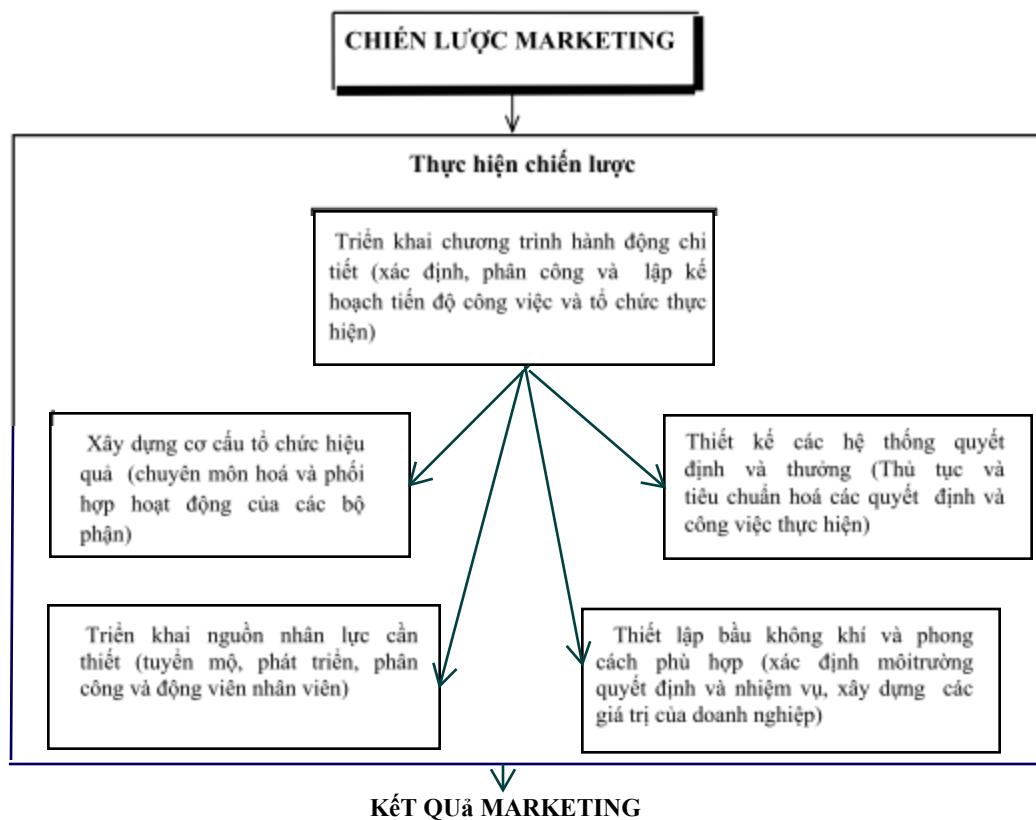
CHIẾN LƯỢC MARKETING

Thực hiện chiến lược

Triển khai chương trình hành động chi tiết (xác định, phân công và lập kế hoạch tiến độ công việc và tổ chức thực hiện)

Xây dựng cơ cấu tổ chức hiệu quả (chuyên môn hoá và phối hợp hoạt động của các bộ phận)

Thiết kế các hệ thống quyết định và thưởng (Thủ tục và tiêu chuẩn hoá các quyết định và công việc thực hiện)

Triển khai nguồn nhân lực cần thiết (tuyển mộ, phát triển, phân công và động viên nhân viên)

Thiết lập bầu không khí và phong cách phù hợp (xác định môitrường quyết định và nhiệm vụ, xây dựng các giá trị của doanh nghiệp)

KếT QUả MARKETING